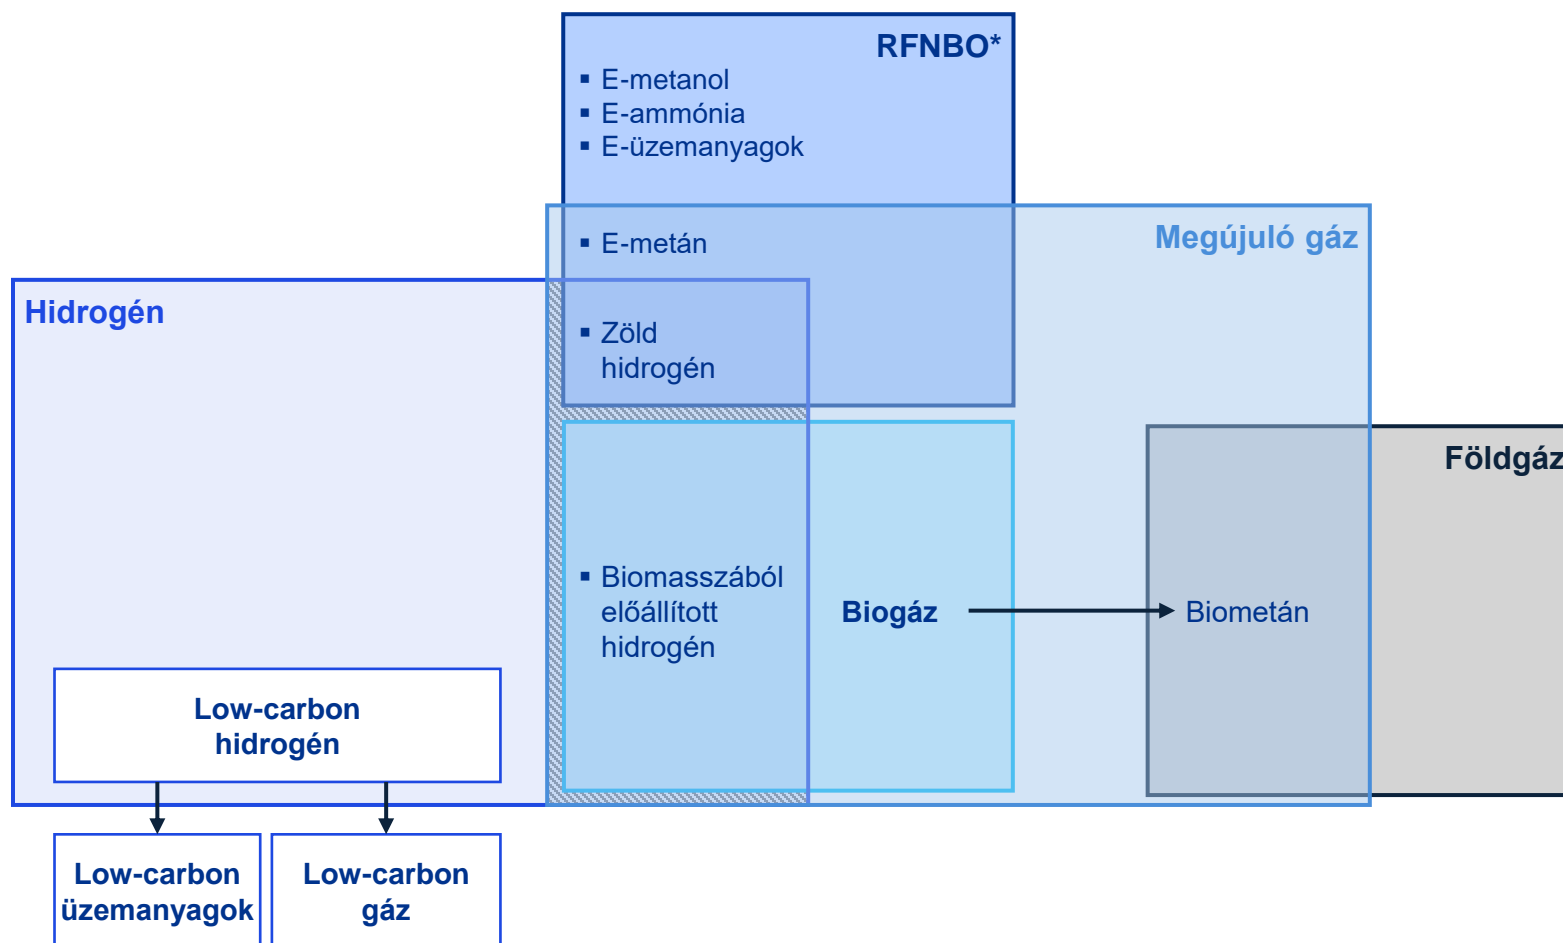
RFNBO*

▪ E-metanol
▪ E-ammónia
▪ E-üzemanyagok

▪ E-metán

Megújuló gáz

Hidrogén

▪ Zöld hidrogén

Földgáz

▪ Biomasszából előállított hidrogén

Biogáz

Biometán

Low-carbon hidrogén

Low-carbon üzemanyagok

Low-carbon gáz